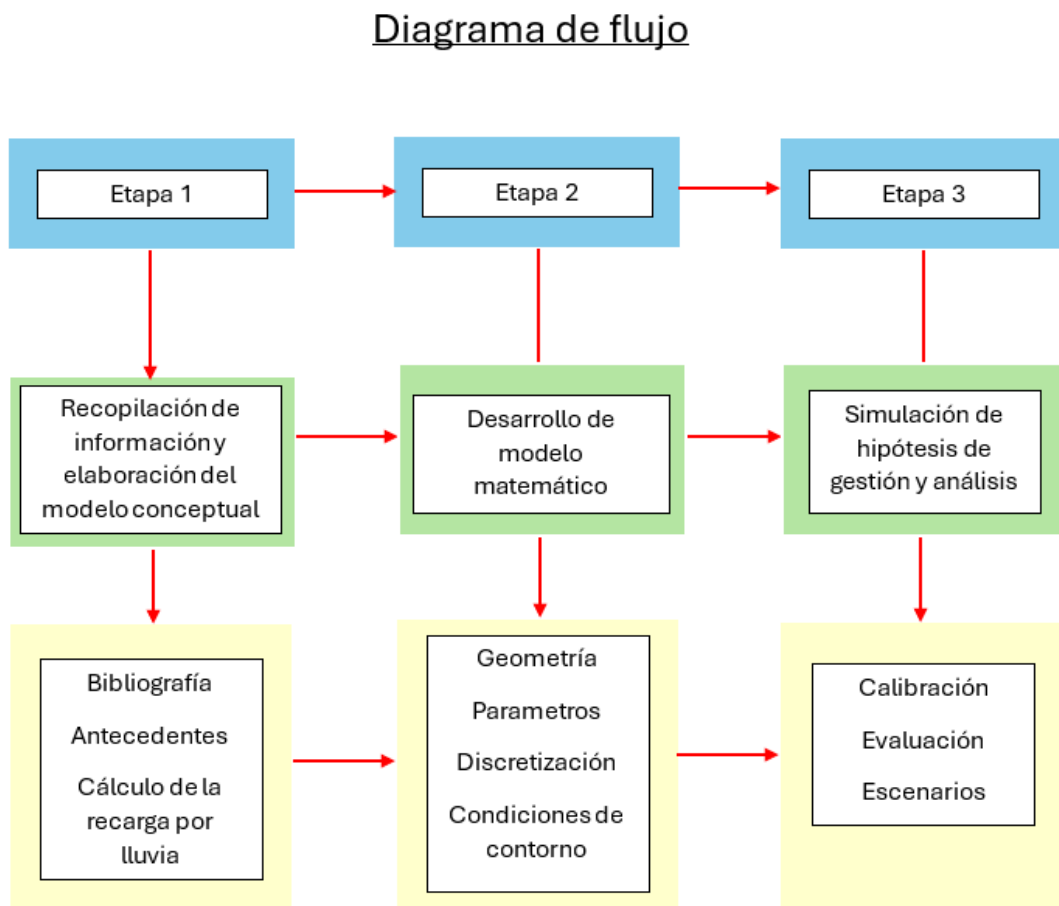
Diagrama de flujo

Etapa 1

Etapa 2

Etapa 3

Recopilación de información y elaboración del modelo conceptual

Desarrollo de modelo matemático

Simulación de hipótesis de gestión y análisis

Bibliografía

Antecedentes

Cálculo de la recarga por lluvia

Geometría

Parametros

Discretización

Condiciones de contorno

Calibración

Evaluación

Escenarios